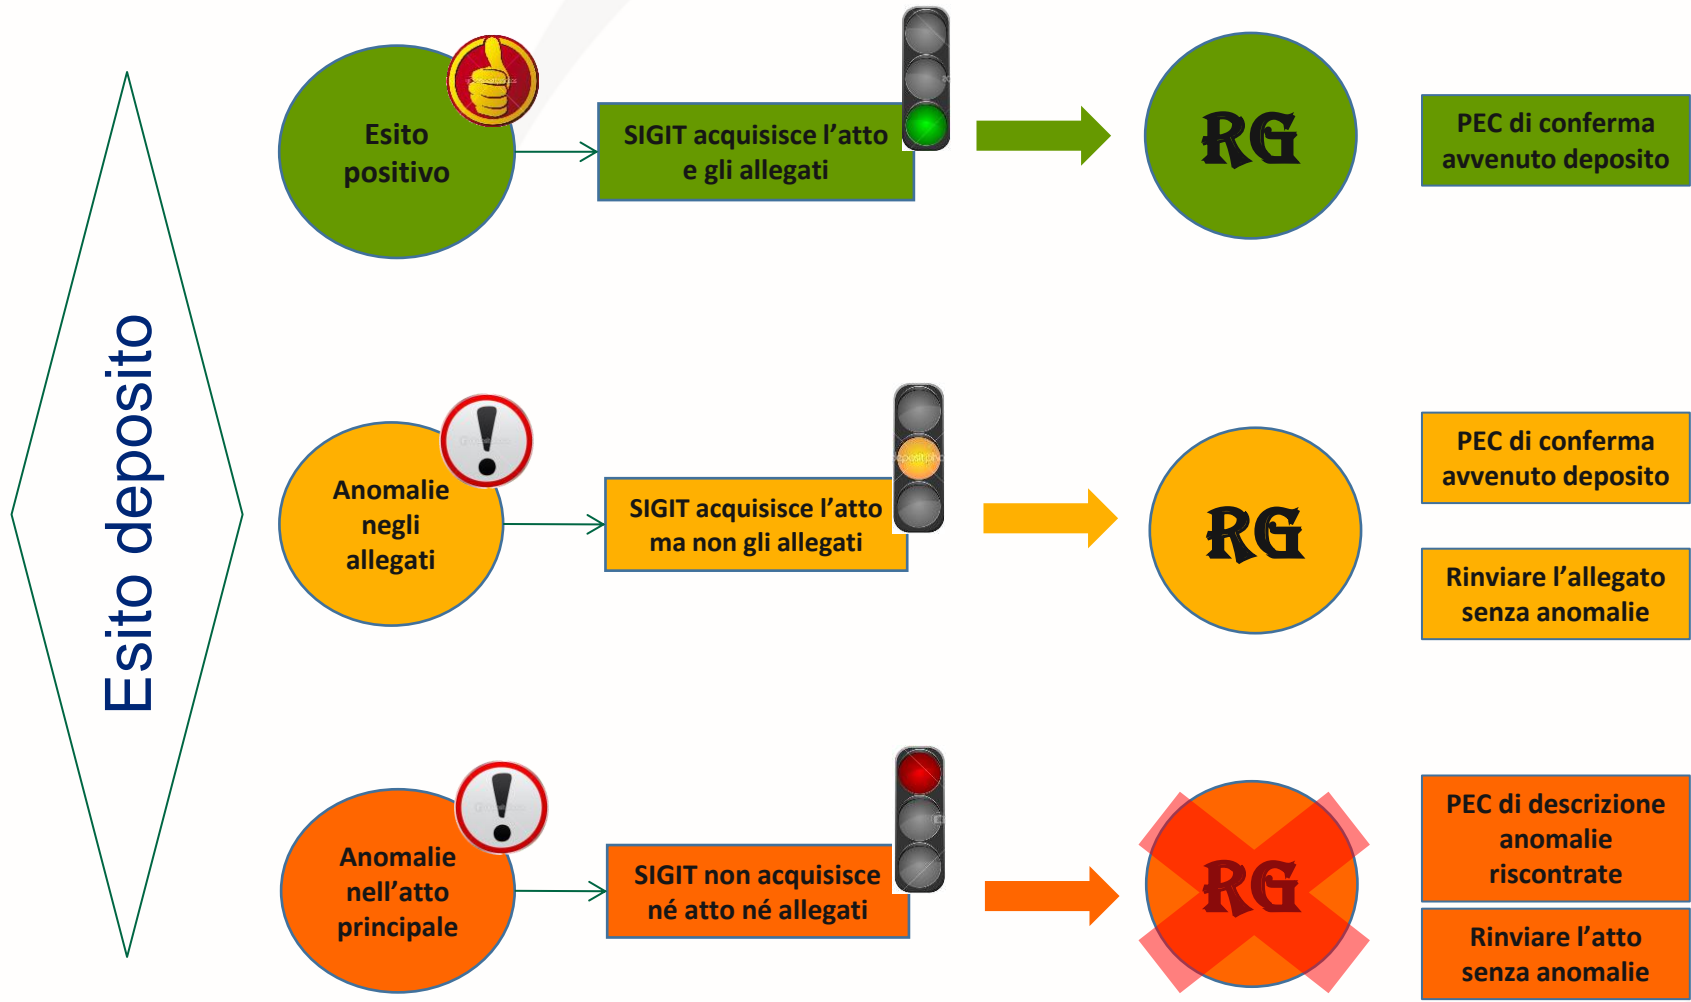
Esito deposito

Esito positivo

SIGIT acquisisce l’atto e gli allegati

RG

PEC di conferma avvenuto deposito

Anomalie negli allegati

SIGIT acquisisce l’atto ma non gli allegati

RG

PEC di conferma avvenuto deposito

Rinviare l’allegato senza anomalie

Anomalie nell’atto principale

SIGIT non acquisisce né atto né allegati

RG

PEC di descrizione anomalie riscontrate

Rinviare l’atto senza anomalie